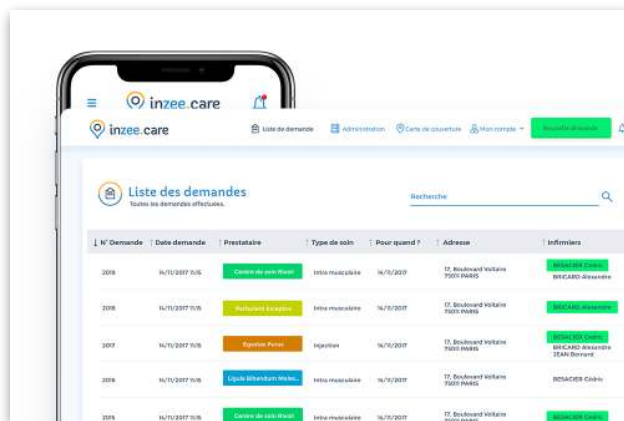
inzee.care

inzee.care

Liste de demande  Administration  Carte de couverture  Mon compte  Nouvelle demande

Liste des demandes
Toutes les demandes effectuées.

Recherche

| N° Demande | Date demande | Prestataire | Type de soin | Pour quand ? | Adresse | Infirmiers |
|---|---|---|---|---|---|---|
| 2018 | 14/11/2017 11:15 | Centre de soin Ricci | Intra musculaire | 14/11/2017 | 17, Boulevard Voltaire 75011 PARIS | BESACIER Cédric BRICARD Alexandre |
| 2018 | 14/11/2017 11:15 | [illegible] | Intra musculaire | 14/11/2017 | 17, Boulevard Voltaire 75011 PARIS | BRICARD Alexandre |
| 2017 | 14/11/2017 11:15 | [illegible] | Injection | 14/11/2017 | 17, Boulevard Voltaire 75011 PARIS | BESACIER Cédric BRICARD Alexandre JEAN Bernard |
| 2016 | 14/11/2017 11:15 | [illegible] | Intra musculaire | 14/11/2017 | 17, Boulevard Voltaire 75011 PARIS | BESACIER Cédric |
| 2015 | 14/11/2017 11:15 | Centre de soin Ricci | Intra musculaire | 14/11/2017 | 17, Boulevard Voltaire | BESACIER Cédric |